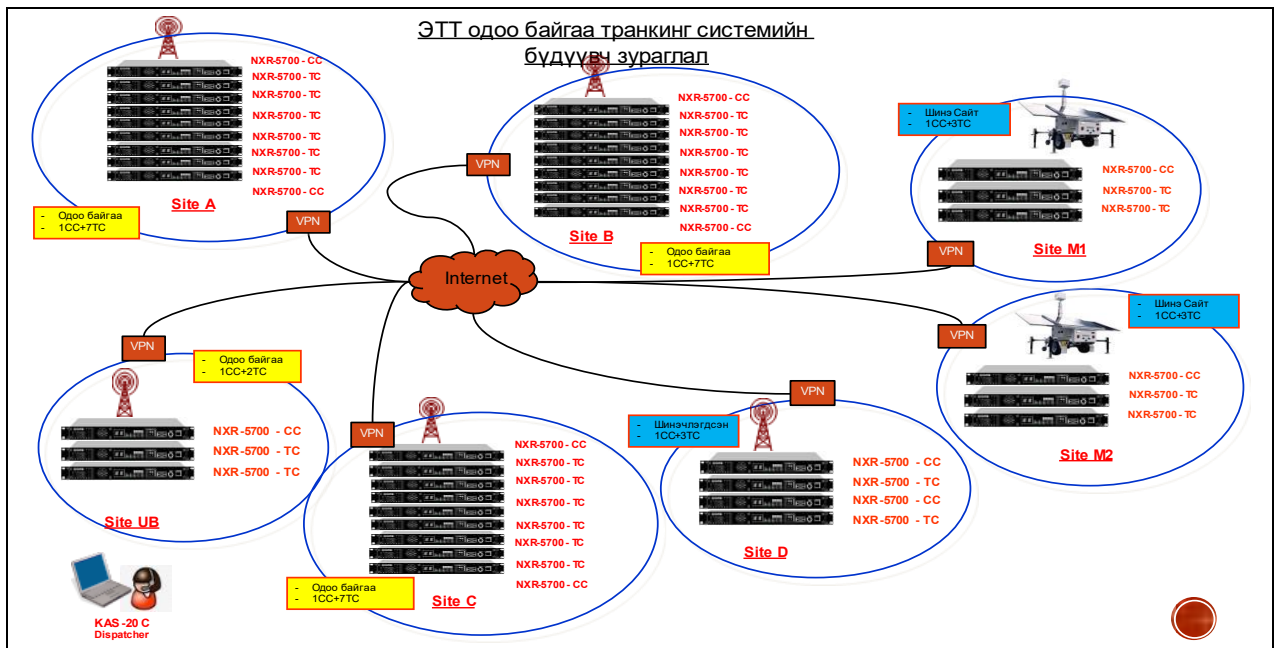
ЭТТ одоо байгаа транкинг системийн бүдүүвч зураглал

NXR-5700 - CC
NXR-5700 - TC
NXR-5700 - TC
NXR-5700 - TC
NXR-5700 - TC
NXR-5700 - TC
NXR-5700 - TC
NXR-5700 - CC

Site A

- Одоо байгаа
- 1CC+7TC

VPN

NXR-5700 - CC
NXR-5700 - TC
NXR-5700 - TC
NXR-5700 - TC
NXR-5700 - TC
NXR-5700 - TC
NXR-5700 - TC
NXR-5700 - CC

Site B

- Одоо байгаа
- 1CC+7TC

VPN

- Шинэ Сайт
- 1CC+3TC

NXR-5700 - CC
NXR-5700 - TC
NXR-5700 - TC

Site M1

VPN

Internet

- Шинэ Сайт
- 1CC+3TC

VPN

NXR-5700 - CC
NXR-5700 - TC
NXR-5700 - TC

Site M2

VPN

- Одоо байгаа
- 1CC+2TC

NXR-5700 - CC
NXR-5700 - TC
NXR-5700 - TC

Site UB

VPN

NXR-5700 - CC
NXR-5700 - TC
NXR-5700 - TC
NXR-5700 - TC
NXR-5700 - TC
NXR-5700 - TC
NXR-5700 - TC
NXR-5700 - CC

- Одоо байгаа
- 1CC+7TC

Site C

VPN

- Шинэчлэгдсэн
- 1CC+3TC

NXR-5700 - CC
NXR-5700 - TC
NXR-5700 - CC
NXR-5700 - TC

Site D

KAS-20 C
Dispatcher